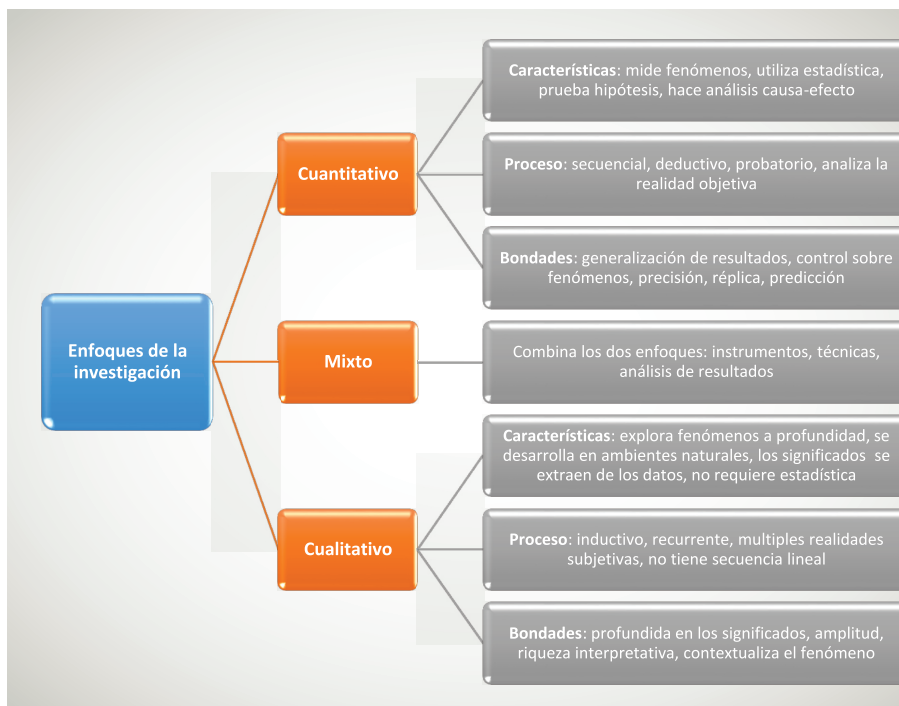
Enfoques de la investigación

Cuantitativo

Características: mide fenómenos, utiliza estadística, prueba hipótesis, hace análisis causa-efecto

Proceso: secuencial, deductivo, probatorio, analiza la realidad objetiva

Bondades: generalización de resultados, control sobre fenómenos, precisión, réplica, predicción

Mixto

Combina los dos enfoques: instrumentos, técnicas, análisis de resultados

Cualitativo

Características: explora fenómenos a profundidad, se desarrolla en ambientes naturales, los significados se extraen de los datos, no requiere estadística

Proceso: inductivo, recurrente, multiples realidades subjetivas, no tiene secuencia lineal

Bondades: profundida en los significados, amplitud, riqueza interpretativa, contextualiza el fenómeno